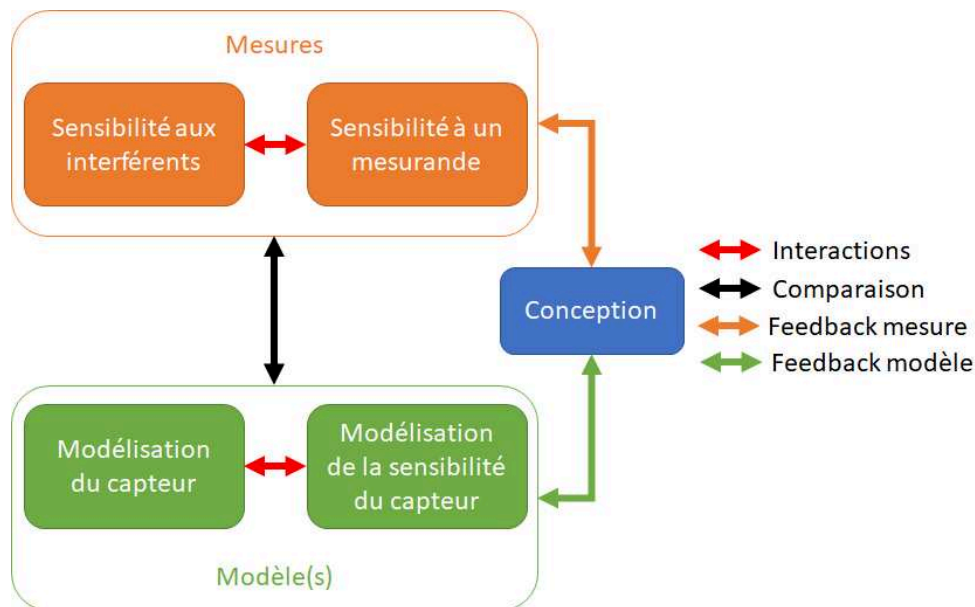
Mesures

Sensibilité aux interférents

Sensibilité à un mesurande

Conception

Interactions
Comparaison
Feedback mesure
Feedback modèle

Modélisation du capteur

Modélisation de la sensibilité du capteur

Modèle(s)